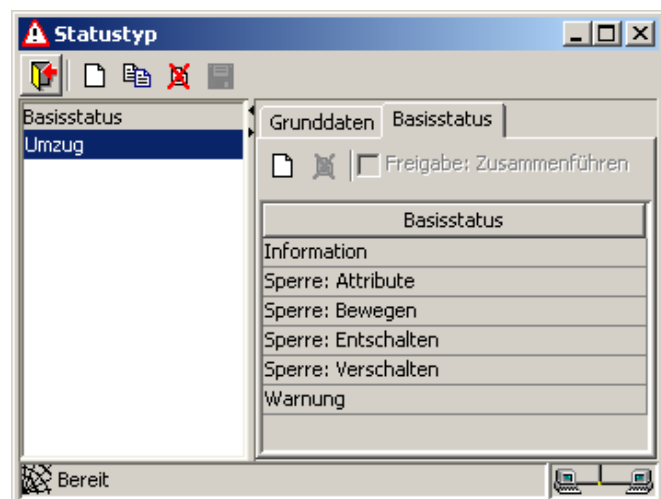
Statustyp

Basisstatus
Umzug

Grunddaten | Basisstatus

Freigabe: Zusammenführen

| Basisstatus |
|---|
| Information |
| Sperre: Attribute |
| Sperre: Bewegen |
| Sperre: Entschalten |
| Sperre: Verschalten |
| Warnung |

Bereit